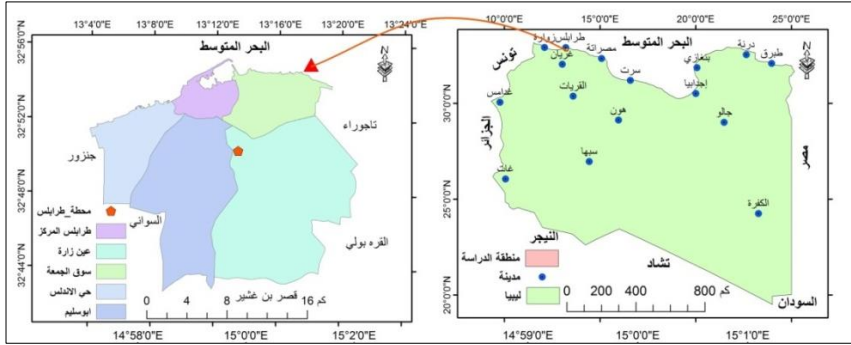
13°4'0"E 13°8'0"E 13°12'0"E 13°16'0"E 13°20'0"E 13°24'0"E

32°56'0"N
32°52'0"N
32°48'0"N
32°44'0"N

البحر المتوسط
N

تاجوراء
جنزور
السواني
القره بولي
قصر بن غشير

محطة_طرابلس
طرابلس المركز
عين زارة
سوق الجمعة
حي الاندلس
ابوسليم

0 4 8 16 كم

14°58'0"E 15°0'0"E 15°2'0"E

10°0'0"E 15°0'0"E 20°0'0"E 25°0'0"E

30°0'0"N
25°0'0"N
20°0'0"N

البحر المتوسط
N
تونس
طرابلس
زوارة
غريان
مصراتة
سرت
بنغازي
درنة
طبرق
اجدابيا
غدامس
القريات
هون
جالو
الجزائر
مصر
سبها
غات
الكفرة
النيجر
تشاد
السودان

منطقة الدراسة
مدينة
ليبيا

0 200 400 800 كم

14°59'0"E 15°0'0"E 15°1'0"E